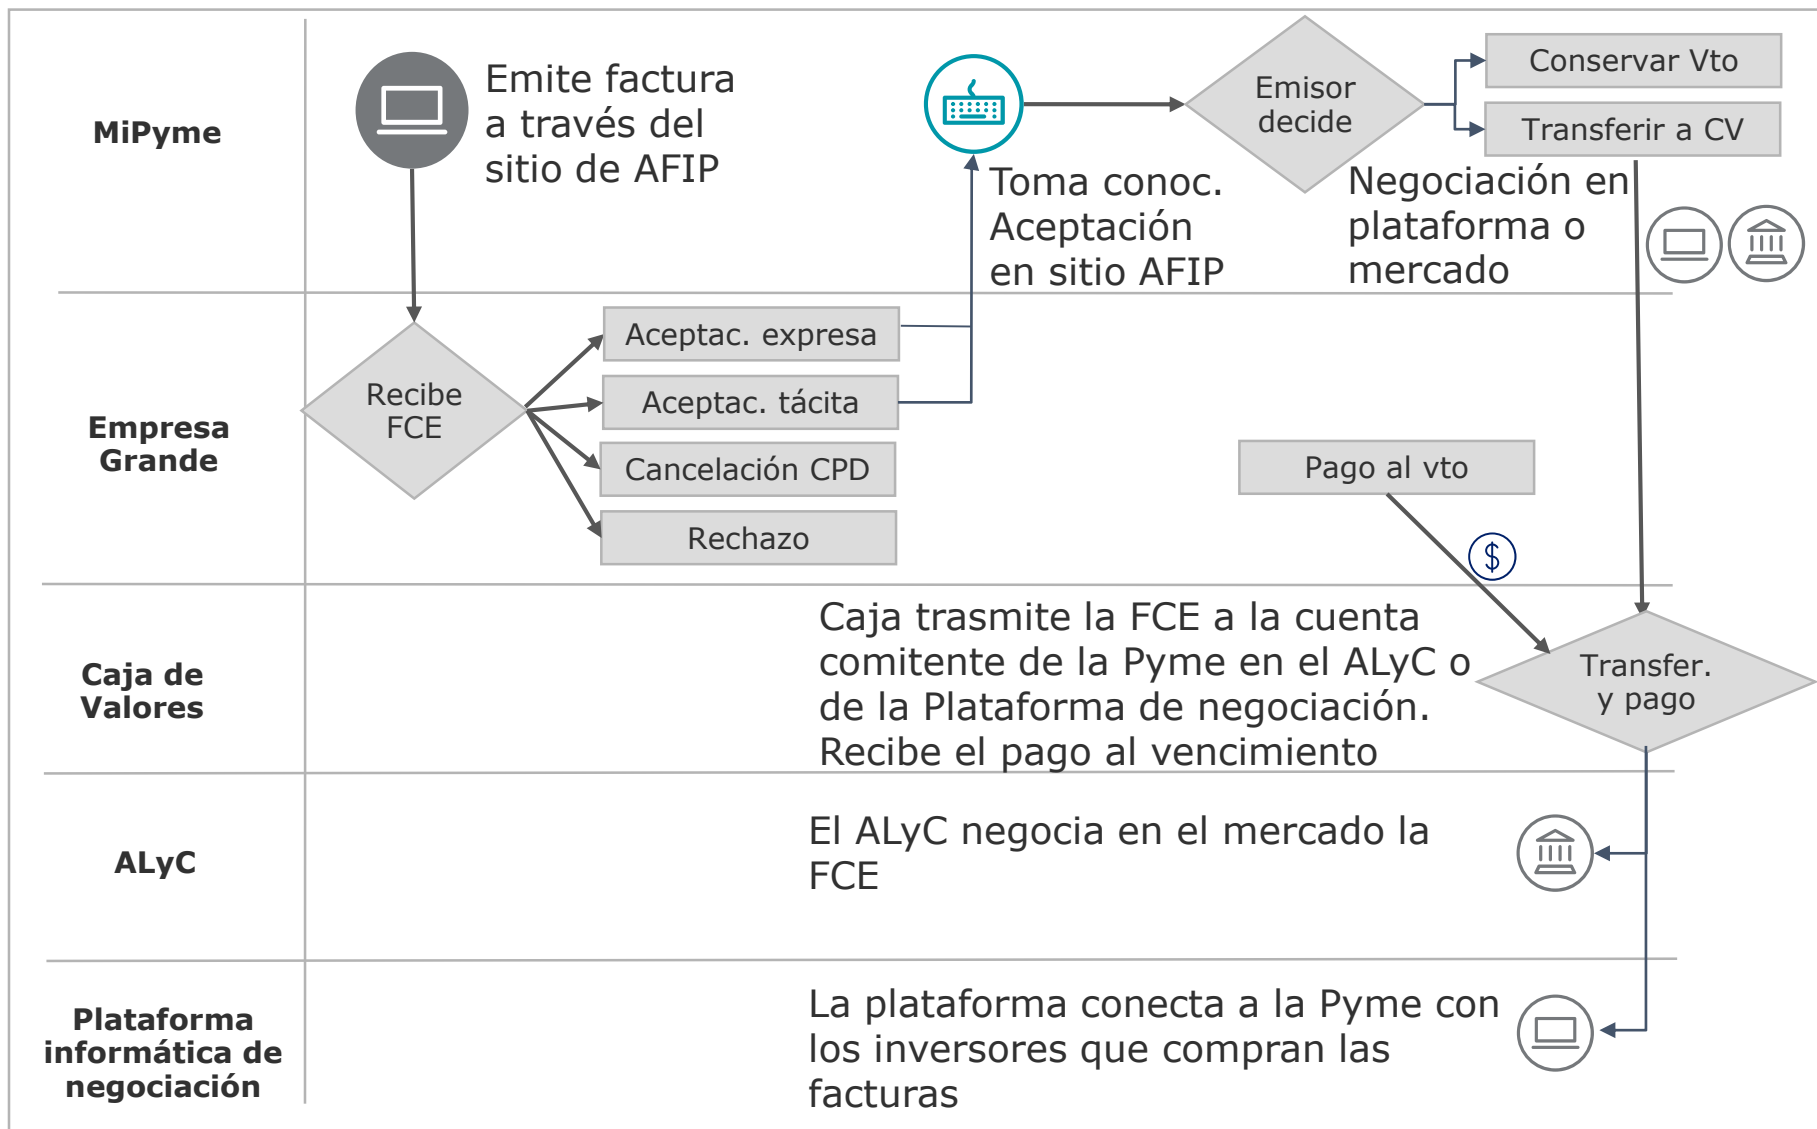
MiPyme

Emite factura a través del sitio de AFIP

Toma conoc. Aceptación en sitio AFIP

Emisor decide

Conservar Vto

Transferir a CV

Negociación en plataforma o mercado

Empresa Grande

Recibe FCE

Aceptac. expresa

Aceptac. tácita

Cancelación CPD

Rechazo

Pago al vto

$

Caja de Valores

Caja trasmite la FCE a la cuenta comitente de la Pyme en el ALyC o de la Plataforma de negociación. Recibe el pago al vencimiento

Transfer. y pago

ALyC

El ALyC negocia en el mercado la FCE

Plataforma informática de negociación

La plataforma conecta a la Pyme con los inversores que compran las facturas